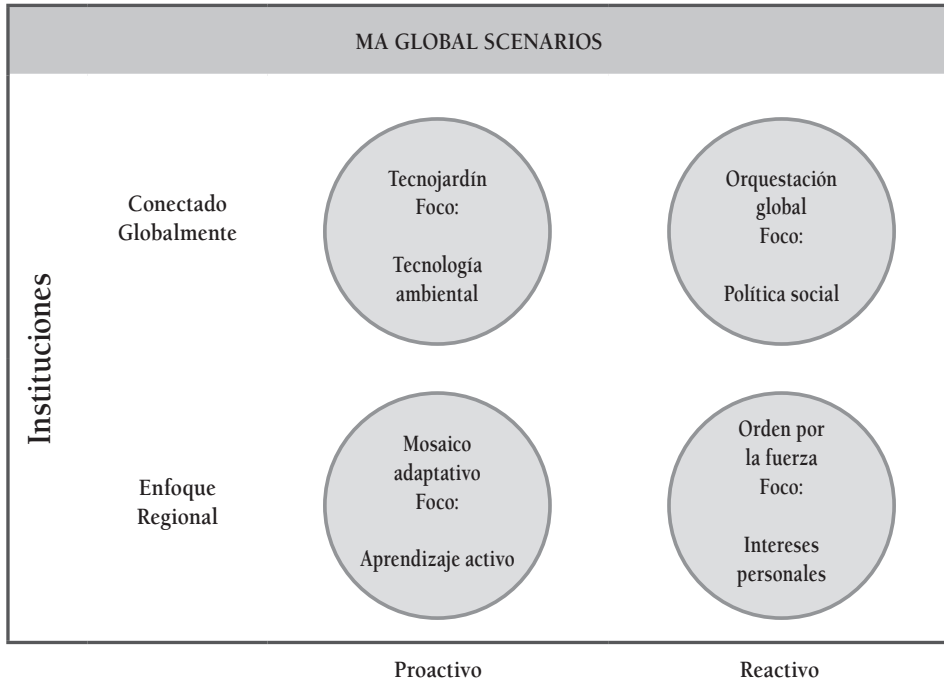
MA GLOBAL SCENARIOS

Instituciones

Conectado Globalmente

Tecnojardín
Foco:

Tecnología ambiental

Orquestación global
Foco:

Política social

Enfoque Regional

Mosaico adaptativo
Foco:

Aprendizaje activo

Orden por la fuerza
Foco:

Intereses personales

Proactivo

Reactivo